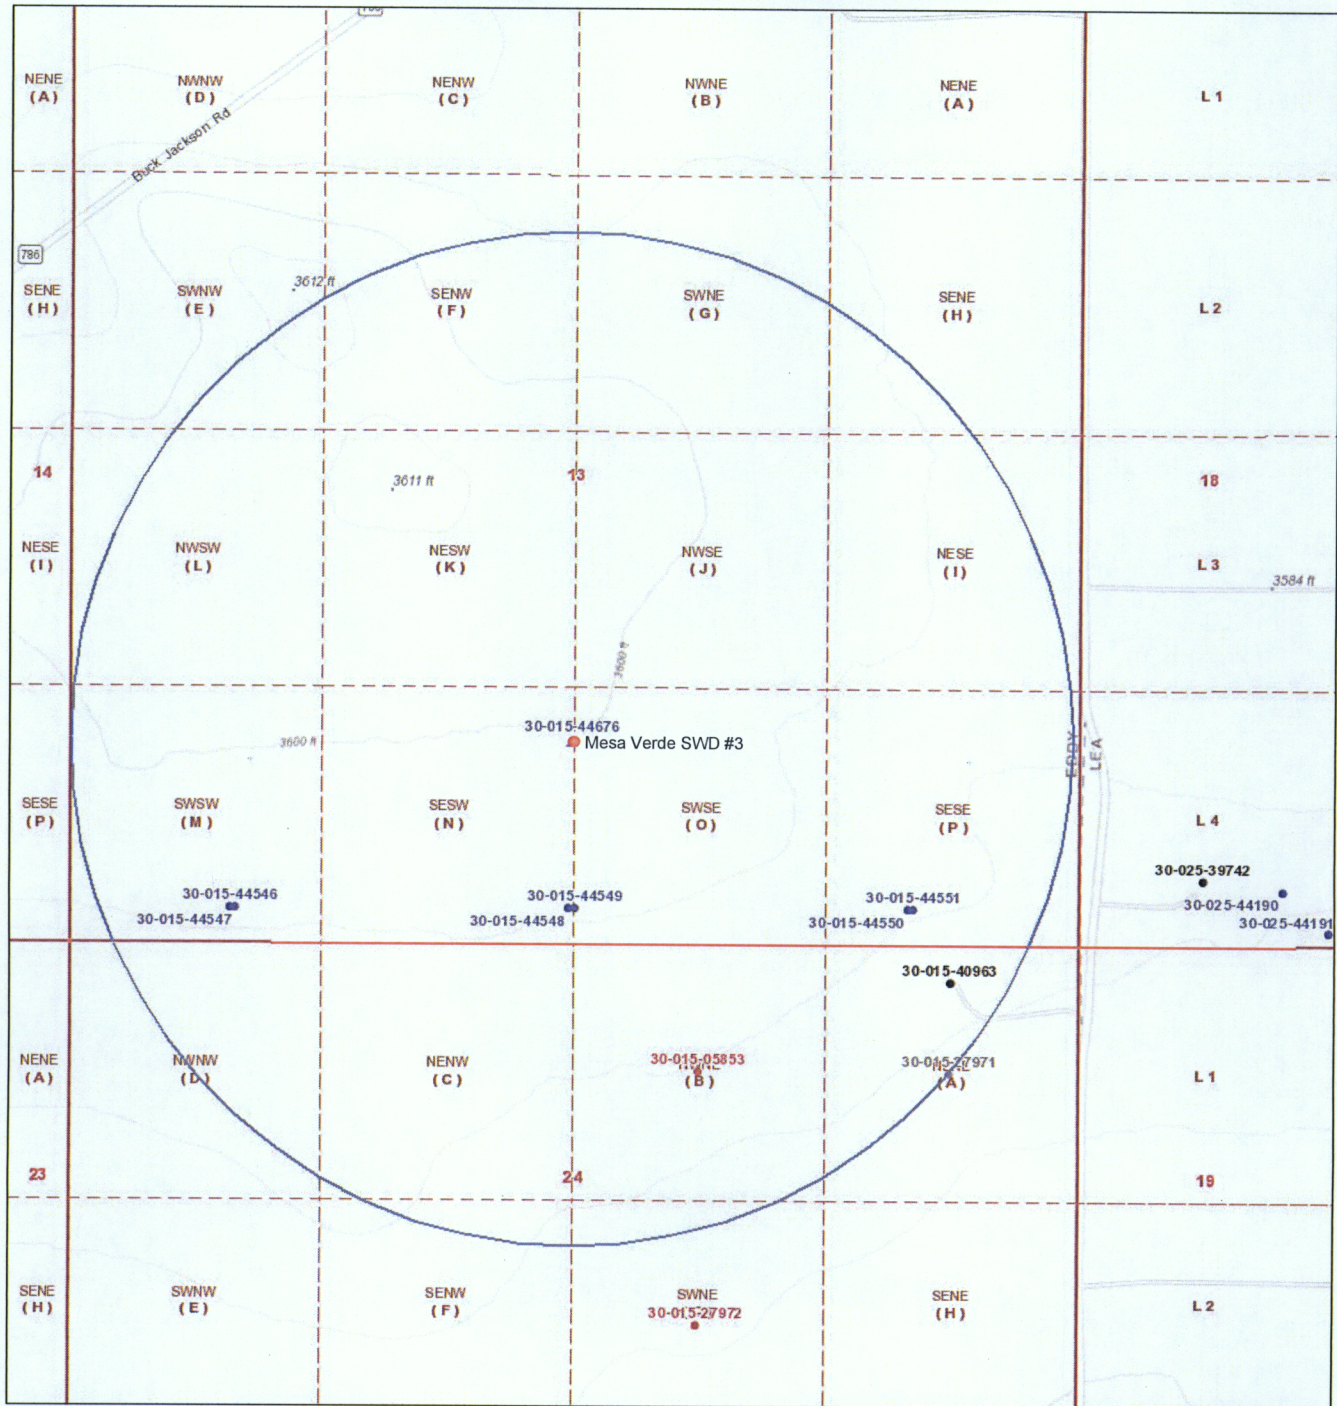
NENE (A)
NWNW (D)
NENW (C)
NWNE (B)
NENE (A)
L 1

Buck Jackson Rd
786

SENE (H)
SWNW (E)
3612 ft
SENW (F)
SWNE (G)
SENE (H)
L 2

14
3611 ft
13
18

NESE (I)
NWSW (L)
NESW (K)
NWSE (J)
NESE (I)
L 3
3584 ft

3600 ft

30-015-44676
Mesa Verde SWD #3
3600 ft
EDDY
LEA

SESE (P)
SWSW (M)
SESW (N)
SWSE (O)
SESE (P)
L 4

30-025-39742
30-025-44190
30-025-44191

30-015-44546
30-015-44547
30-015-44549
30-015-44548
30-015-44551
30-015-44550

30-015-40963

NENE (A)
NWNW (D)
NENW (C)
30-015-05853
NWNE (B)
30-015-27971
NENE (A)
L 1

23
24
19

SENE (H)
SWNW (E)
SENW (F)
SWNE
30-015-27972
SENE (H)
L 2